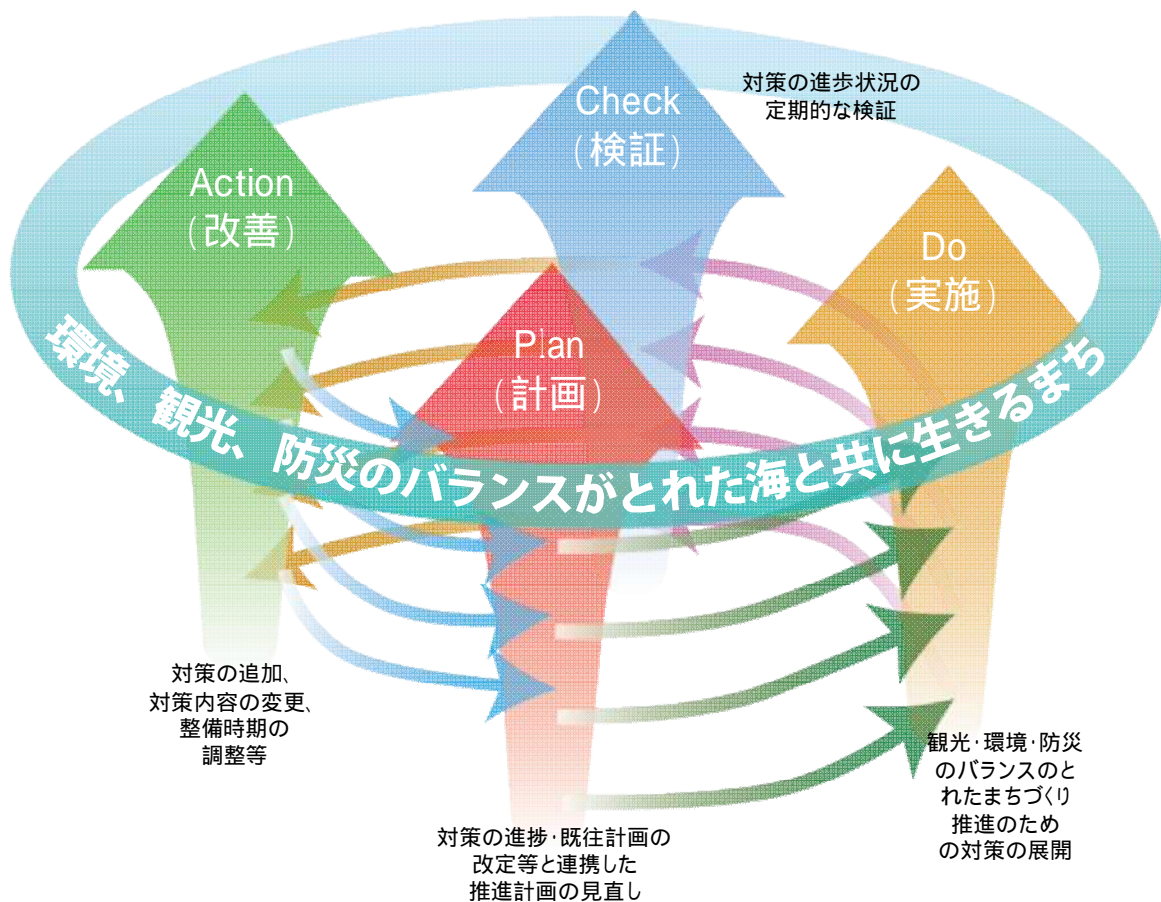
Check
(検証)

対策の進歩状況の
定期的な検証

Action
(改善)

Do
(実施)

Plan
(計画)

環境、観光、防災のバランスがとれた海と共に生きるまち

対策の追加、
対策内容の変更、
整備時期の
調整等

観光·環境·防災
のバランスのと
れたまちづくり
推進のため
の対策の展開

対策の進捗·既往計画の
改定等と連携した
推進計画の見直し